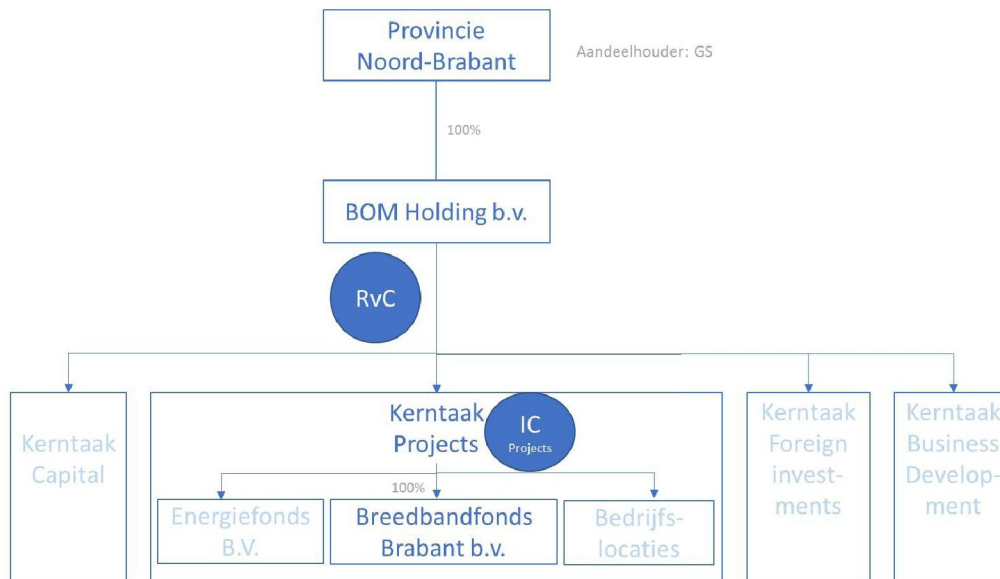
Provincie Noord-Brabant

Aandeelhouder: GS

100%

BOM Holding b.v.

RvC

Kerntaak Capital

Kerntaak Projects

IC Projects

100%

Energiefonds B.V.

Breedbandfonds Brabant b.v.

Bedrijfslocaties

Kerntaak Foreign investments

Kerntaak Business Development